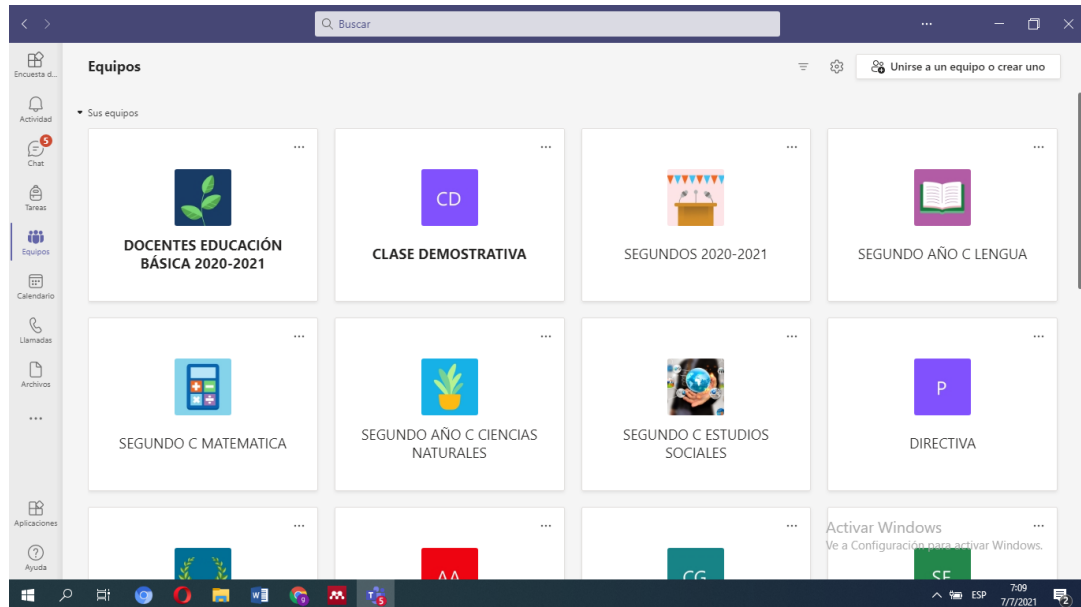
Buscar

Encuesta d...
Actividad
5
Chat
Tareas
Equipos
Calendario
Llamadas
Archivos
...
Aplicaciones
Ayuda

Equipos

Unirse a un equipo o crear uno

Sus equipos

DOCENTES EDUCACIÓN BÁSICA 2020-2021

CD
CLASE DEMOSTRATIVA

SEGUNDOS 2020-2021

SEGUNDO AÑO C LENGUA

SEGUNDO C MATEMATICA

SEGUNDO AÑO C CIENCIAS NATURALES

SEGUNDO C ESTUDIOS SOCIALES

P
DIRECTIVA

AA

CG

SE

Activar Windows
Ve a Configuración para activar Windows.

ESP 7:09 7/7/2021